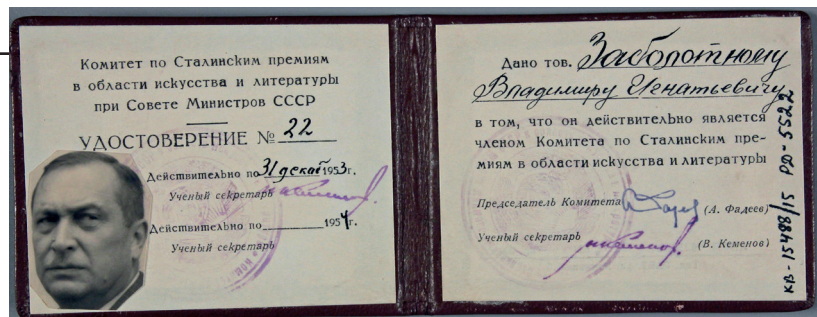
Комитет по Сталинским премиям в области искусства и литературы при Совете Министров СССР

УДОСТОВЕРЕНИЕ № 22

Действительно по 31 декаб 1953 г.
Ученый секретарь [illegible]

Действительно по ________ 1954 г.
Ученый секретарь

Дано тов. Заболотному Владимиру Игнатьевичу

в том, что он действительно является членом Комитета по Сталинским премиям в области искусства и литературы

Председатель Комитета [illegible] (А. Фадеев)

Ученый секретарь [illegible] (В. Кеменов)

КВ-15498/15 РД-5522